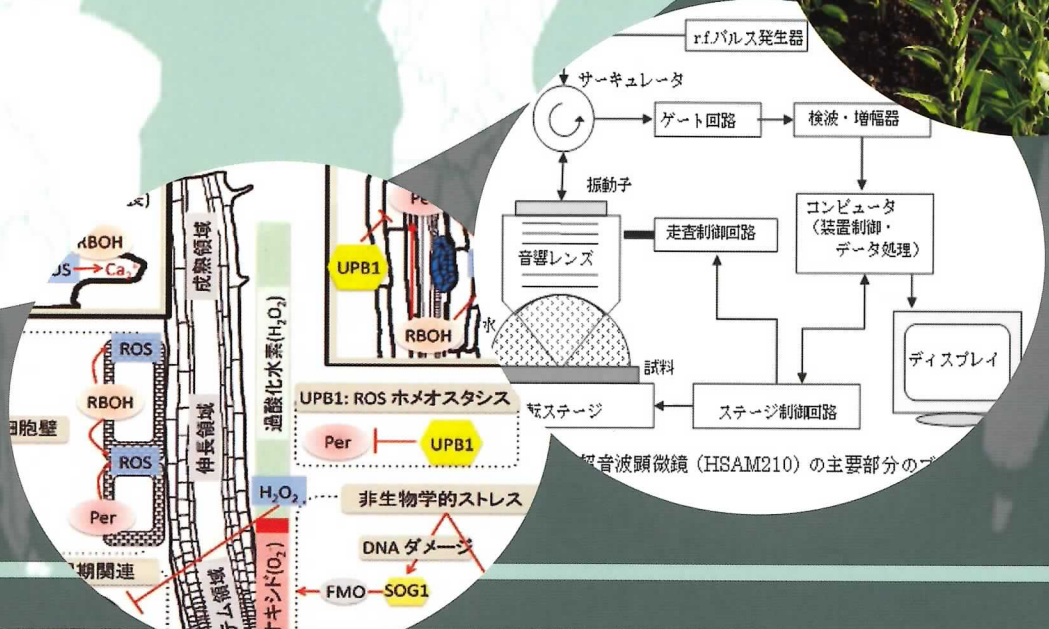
r.f.パルス発生器
サーキュレータ
ゲート回路
検波・増幅器
振動子
コンピュータ（装置制御・データ処理）
走査制御回路
音響レンズ
水
試料
ディスプレイ
ステージ
ステージ制御回路
超音波顕微鏡（HSAM210）の主要部分のブ

RBOH
ROS
$Ca_2$
成熟領域
過酸化水素($H_2O_2$)
伸長領域
Per
UPB1
RBOH
ROS
RBOH
ROS
細胞壁
Per
UPB1: ROS ホメオスタシス
Per
UPB1
$H_2O_2$
非生物学的ストレス
DNA ダメージ
周期関連
FMO
SOG1
スーパーオキシド($O_2^-$)
ム領域